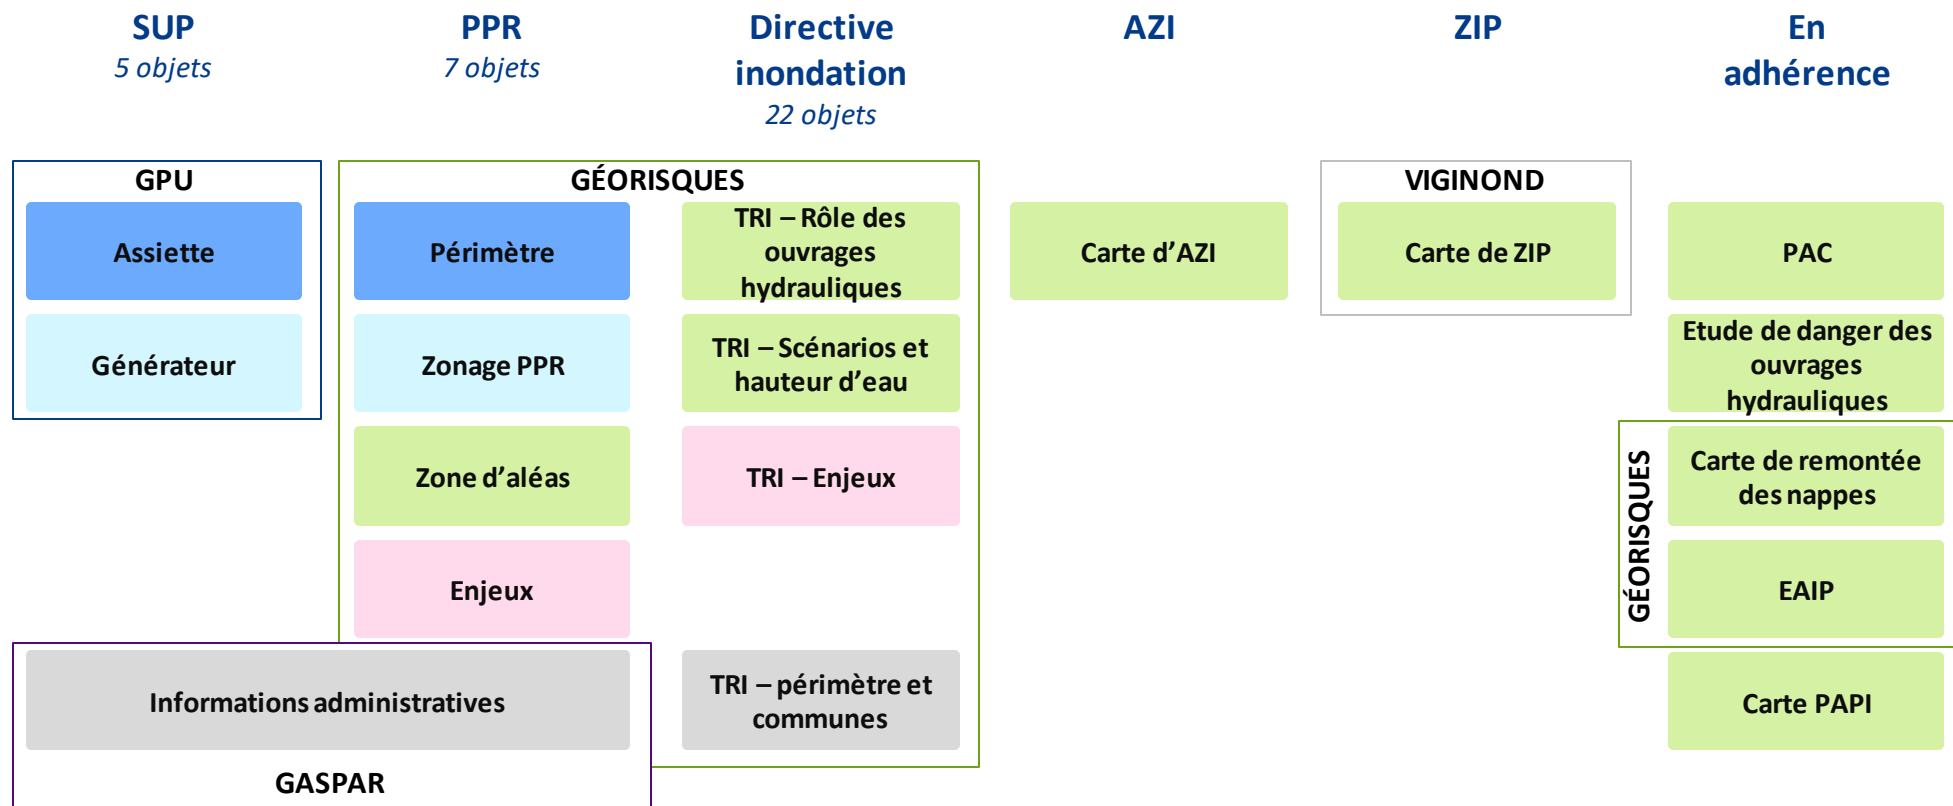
SUP
5 objets

PPR
7 objets

Directive inondation
22 objets

AZI

ZIP

En adhérence

GPU

Assiette

Générateur

GÉORISQUES

Périmètre

Zonage PPR

Zone d'aléas

Enjeux

TRI – Rôle des ouvrages hydrauliques

TRI – Scénarios et hauteur d'eau

TRI – Enjeux

TRI – périmètre et communes

Carte d'AZI

VIGINOND

Carte de ZIP

PAC

Etude de danger des ouvrages hydrauliques

GÉORISQUES

Carte de remontée des nappes

EAIP

Carte PAPI

Informations administratives

GASPAR